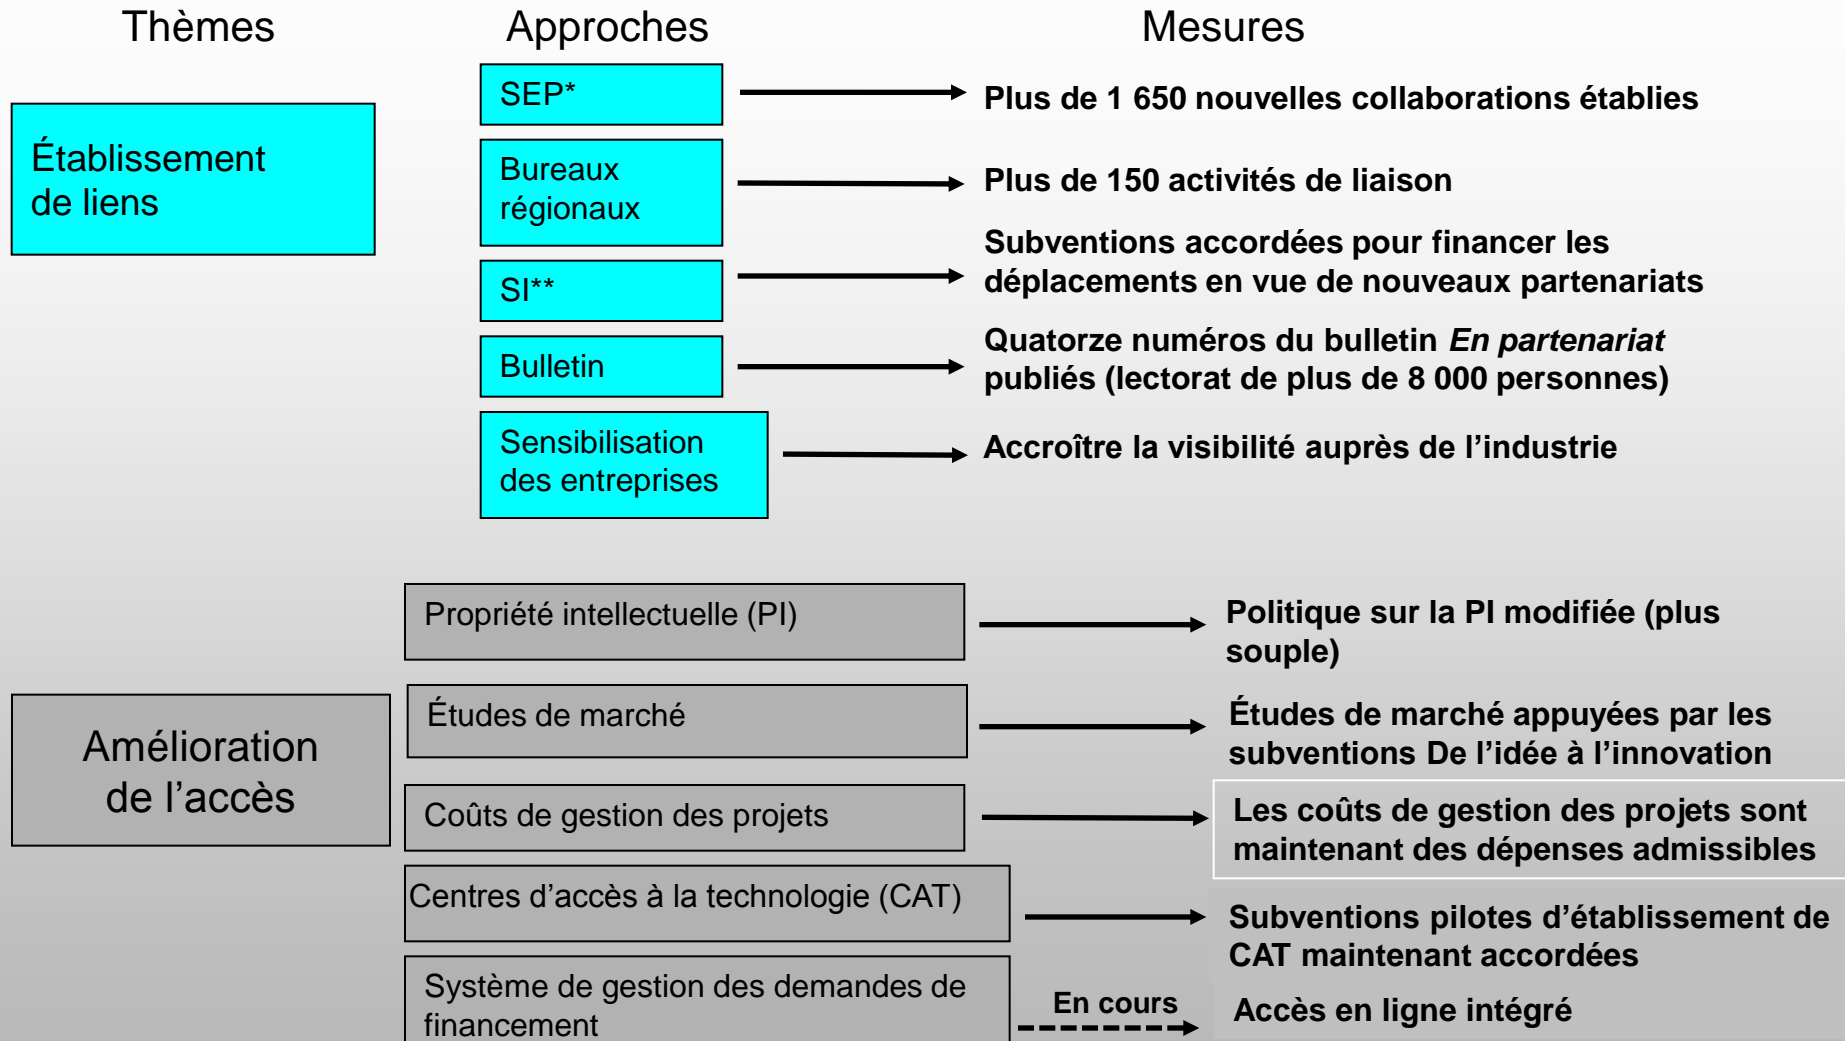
Thèmes

Approches

Mesures

Établissement de liens

SEP*

Plus de 1 650 nouvelles collaborations établies

Bureaux régionaux

Plus de 150 activités de liaison

SI**

Subventions accordées pour financer les déplacements en vue de nouveaux partenariats

Bulletin

Quatorze numéros du bulletin *En partenariat* publiés (lectorat de plus de 8 000 personnes)

Sensibilisation des entreprises

Accroître la visibilité auprès de l’industrie

Amélioration de l’accès

Propriété intellectuelle (PI)

Politique sur la PI modifiée (plus souple)

Études de marché

Études de marché appuyées par les subventions De l’idée à l’innovation

Coûts de gestion des projets

Les coûts de gestion des projets sont maintenant des dépenses admissibles

Centres d’accès à la technologie (CAT)

Subventions pilotes d’établissement de CAT maintenant accordées

Système de gestion des demandes de financement

En cours

Accès en ligne intégré